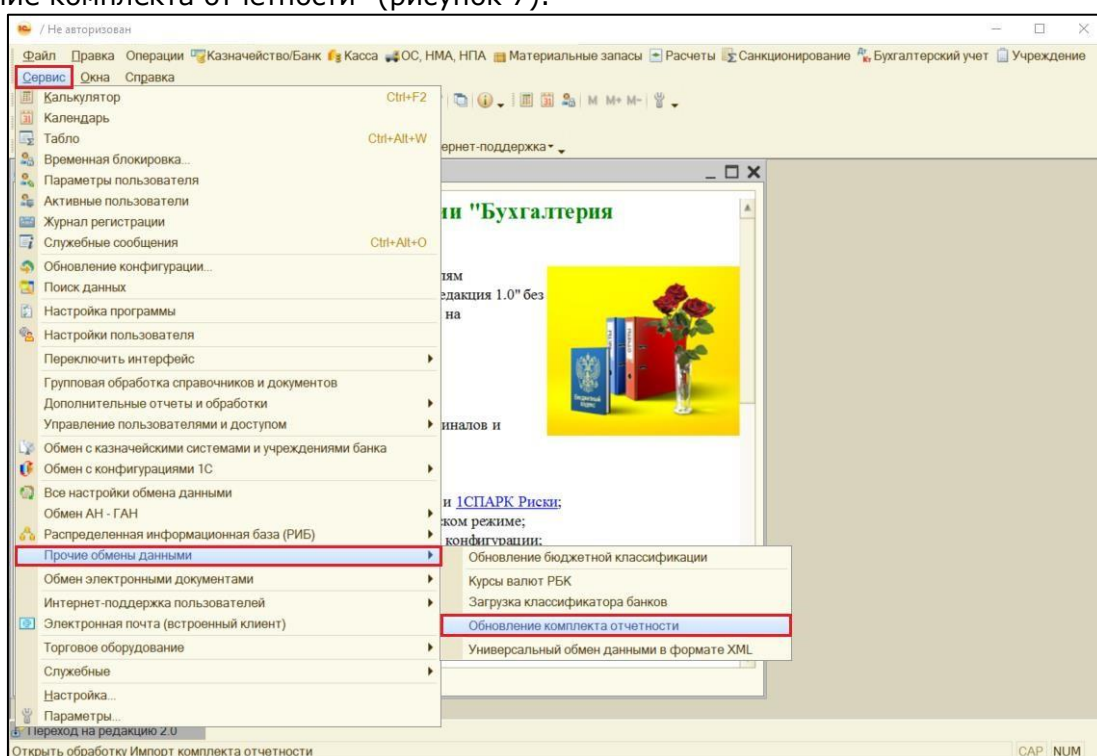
ние комплекта отчетности" (рисунок 7).

/ Не авторизован

Файл Правка Операции Казначейство/Банк Касса ОС, НМА, НПА Материальные запасы Расчеты Санкционирование Бухгалтерский учет Учреждение

Сервис Окна Справка

Калькулятор Ctrl+F2
Календарь
Табло Ctrl+Alt+W
Временная блокировка...
Параметры пользователя
Активные пользователи
Журнал регистрации
Служебные сообщения Ctrl+Alt+O
Обновление конфигурации...
Поиск данных
Настройка программы
Настройки пользователя
Переключить интерфейс
Групповая обработка справочников и документов
Дополнительные отчеты и обработки
Управление пользователями и доступом
Обмен с казначейскими системами и учреждениями банка
Обмен с конфигурациями 1С
Все настройки обмена данными
Обмен АН - ГАН
Распределенная информационная база (РИБ)
Прочие обмены данными
Обмен электронными документами
Интернет-поддержка пользователей
Электронная почта (встроенный клиент)
Торговое оборудование
Служебные
Настройка...
Параметры...

Обновление бюджетной классификации
Курсы валют РБК
Загрузка классификатора банков
Обновление комплекта отчетности
Универсальный обмен данными в формате XML

ернет-поддержка

ии "Бухгалтерия
ям
едакция 1.0" без
на
иналов и
и 1СПАРК Риски;
ском режиме;
конфигурации;

Переход на редакцию 2.0
Открыть обработку Импорт комплекта отчетности
CAP NUM